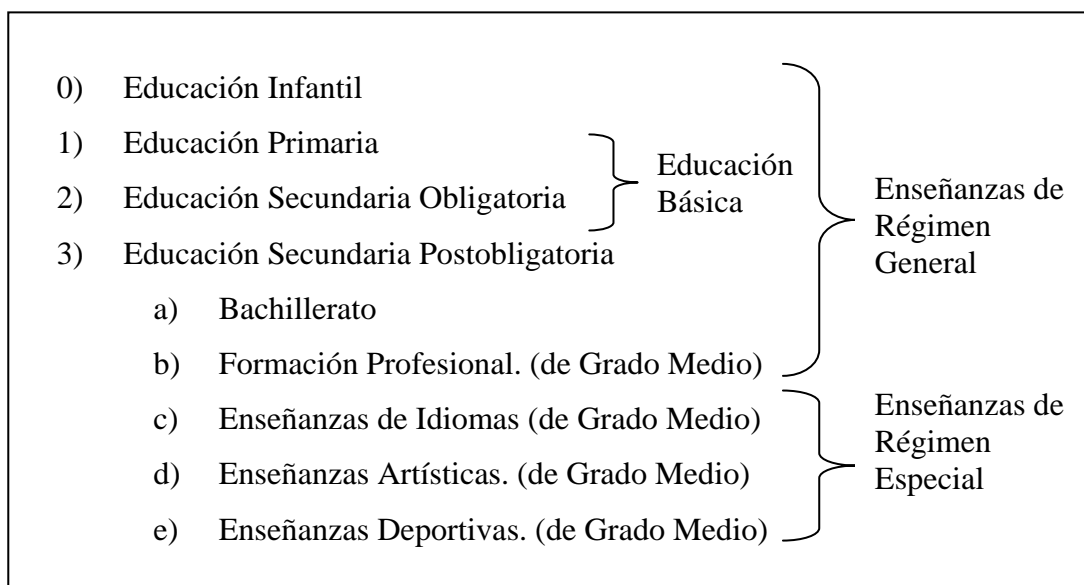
0) Educación Infantil

1) Educación Primaria

2) Educación Secundaria Obligatoria

Educación Básica

3) Educación Secundaria Postobligatoria

a) Bachillerato

b) Formación Profesional. (de Grado Medio)

Enseñanzas de Régimen General

c) Enseñanzas de Idiomas (de Grado Medio)

d) Enseñanzas Artísticas. (de Grado Medio)

e) Enseñanzas Deportivas. (de Grado Medio)

Enseñanzas de Régimen Especial